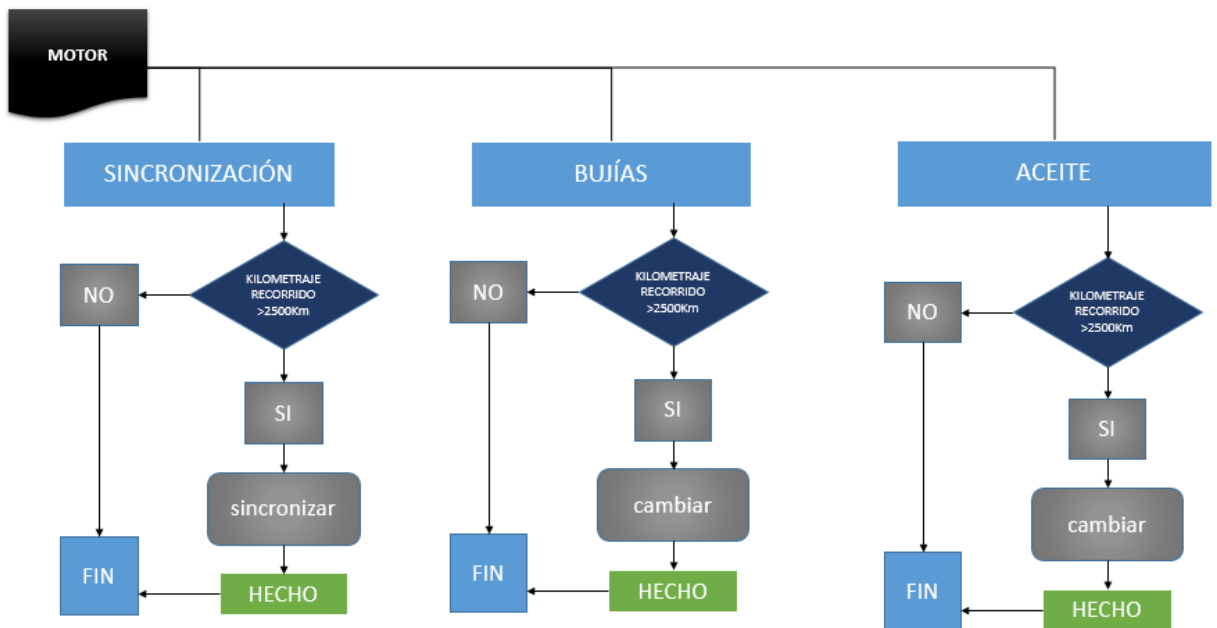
MOTOR

SINCRONIZACIÓN

KILOMETRAJE RECORRIDO >2500Km

NO

SI

sincronizar

FIN

HECHO

BUJÍAS

KILOMETRAJE RECORRIDO >2500Km

NO

SI

cambiar

FIN

HECHO

ACEITE

KILOMETRAJE RECORRIDO >2500Km

NO

SI

cambiar

FIN

HECHO